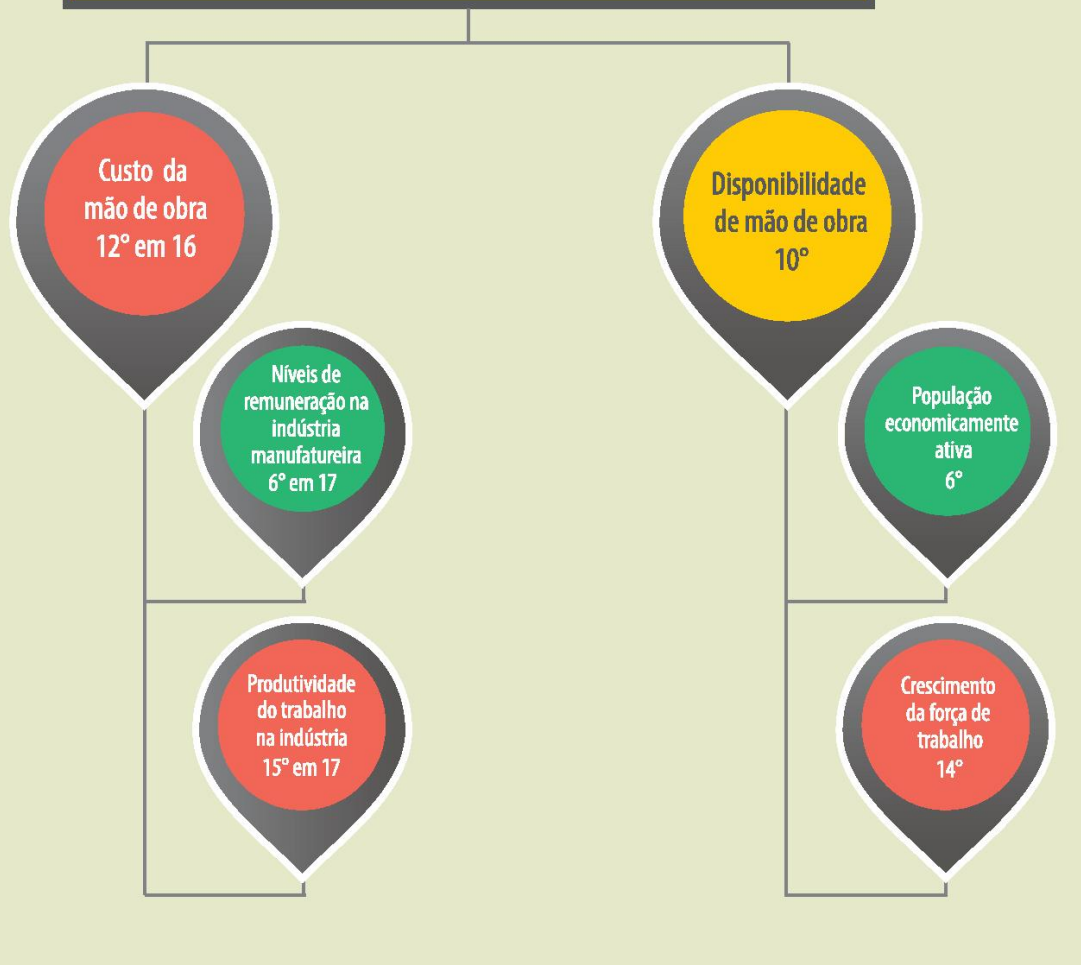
Custo da mão de obra 12° em 16

Níveis de remuneração na indústria manufatureira 6° em 17

Produtividade do trabalho na indústria 15° em 17

Disponibilidade de mão de obra 10°

População economicamente ativa 6°

Crescimento da força de trabalho 14°